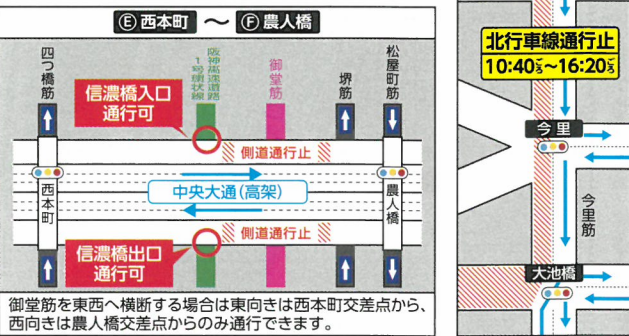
Ⓔ西本町 〜 Ⓕ農人橋

四つ橋筋

阪神高速道路1号環状線

御堂筋

堺筋

松屋町筋

信濃橋入口
通行可

側道通行止

西本町

中央大通(高架)

農人橋

信濃橋出口
通行可

側道通行止

御堂筋を東西へ横断する場合は東向きは西本町交差点から、西向きは農人橋交差点からのみ通行できます。

北行車線通行止
10:40ごろ〜16:20ごろ

今里

今里筋

大池橋